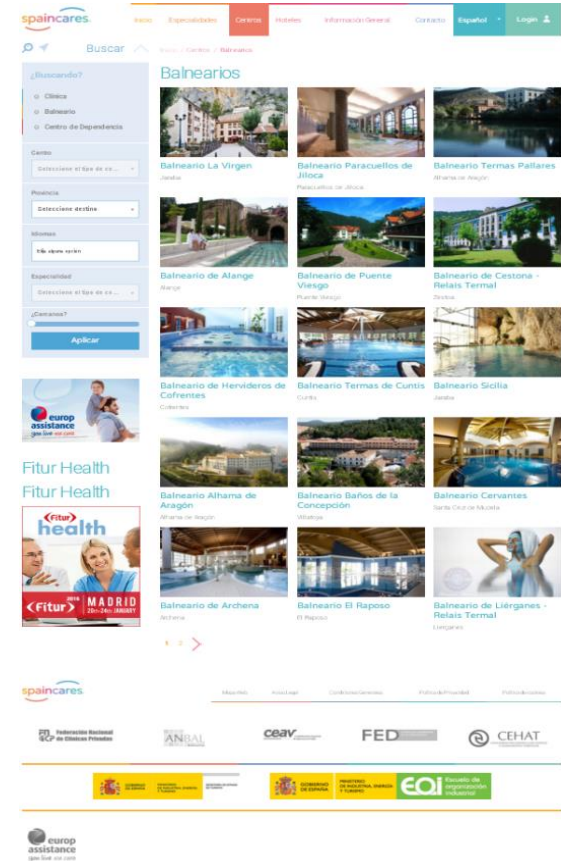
spaincares

Inicio Especialidades Centros Hoteles Información General Contacto Español Login

Buscar

Inicio / Centros / Balnearios

¿Buscando?

Clínica

Balneario

Centro de Dependencia

Centro

Seleccione el tipo de ce...

Provincia

Seleccione destino

Idiomas

Elija alguna opción

Especialidad

Seleccione el tipo de ce...

¿Distancia?

Aplicar

europ assistance

Fitur Health

Fitur Health

Fitur health

MADRID

Fitur 2018 20th-24th JANUARY

Balnearios

Balneario La Virgen
Jaraba

Balneario Paracuellos de Jiloca
Paracuellos de Jiloca

Balneario Termas Pallares
Alhama de Aragón

Balneario de Alange
Alange

Balneario de Puente Viesgo
Puente Viesgo

Balneario de Cestona - Relais Termal
Zestoa

Balneario de Hervideros de Cofrentes
Cofrentes

Balneario Termas de Cuntis
Cuntis

Balneario Sicilia
Jaraba

Balneario Alhama de Aragón
Alhama de Aragón

Balneario Baños de la Concepción
Villatoya

Balneario Cervantes
Santa Cruz de Mudela

Balneario de Archena
Archena

Balneario El Raposo
El Raposo

Balneario de Liérganes - Relais Termal
Liérganes

1 2 >

spaincares

Quienes Somos Aviso Legal Condiciones Generales Política de Privacidad Política de cookies

Federación Nacional de Clínicas Privadas

ANBAL

ceav

FED

CEHAT

GOBIERNO DE ESPAÑA MINISTERIO DE INDUSTRIA, ENERGÍA Y TURISMO

GOBIERNO DE ESPAÑA MINISTERIO DE INDUSTRIA, ENERGÍA Y TURISMO EOI Escuela de organización industrial

europ assistance